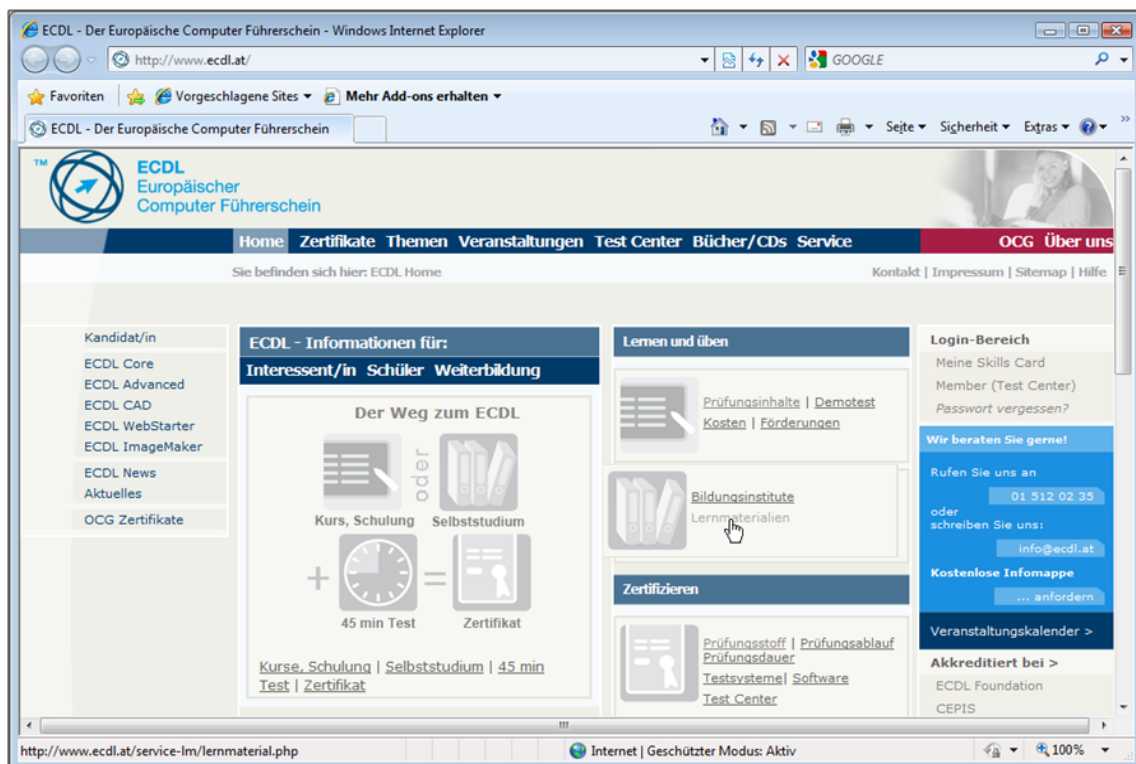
ECDL - Der Europäische Computer Führerschein - Windows Internet Explorer

http://www.ecdl.at/

GOOGLE

Favoriten | Vorgeschlagene Sites ▾ | Mehr Add-ons erhalten ▾

ECDL - Der Europäische Computer Führerschein

Seite ▾ Sicherheit ▾ Extras ▾

TM ECDL
Europäischer
Computer Führerschein

Home Zertifikate Themen Veranstaltungen Test Center Bücher/CDs Service OCG Über uns

Sie befinden sich hier: ECDL Home

Kontakt | Impressum | Sitemap | Hilfe

Kandidat/in
ECDL Core
ECDL Advanced
ECDL CAD
ECDL WebStarter
ECDL ImageMaker
ECDL News
Aktuelles
OCG Zertifikate

ECDL - Informationen für:
Interessent/in Schüler Weiterbildung

Der Weg zum ECDL
oder
Kurs, Schulung Selbststudium
+ =
45 min Test Zertifikat

Kurse, Schulung | Selbststudium | 45 min Test | Zertifikat

Lernen und üben

Prüfungsinhalte | Demotest
Kosten | Förderungen

Bildungsinstitute
Lernmaterialien

Zertifizieren

Prüfungsstoff | Prüfungsablauf
Prüfungsdauer
Testsysteme | Software
Test Center

Login-Bereich
Meine Skills Card
Member (Test Center)
Passwort vergessen?

Wir beraten Sie gerne!
Rufen Sie uns an
01 512 02 35
oder
schreiben Sie uns:
info@ecdl.at
Kostenlose Infomappe
... anfordern

Veranstaltungskalender >

Akkreditiert bei >
ECDL Foundation
CEPIS

http://www.ecdl.at/service-lm/lernmaterial.php

Internet | Geschützter Modus: Aktiv

100%